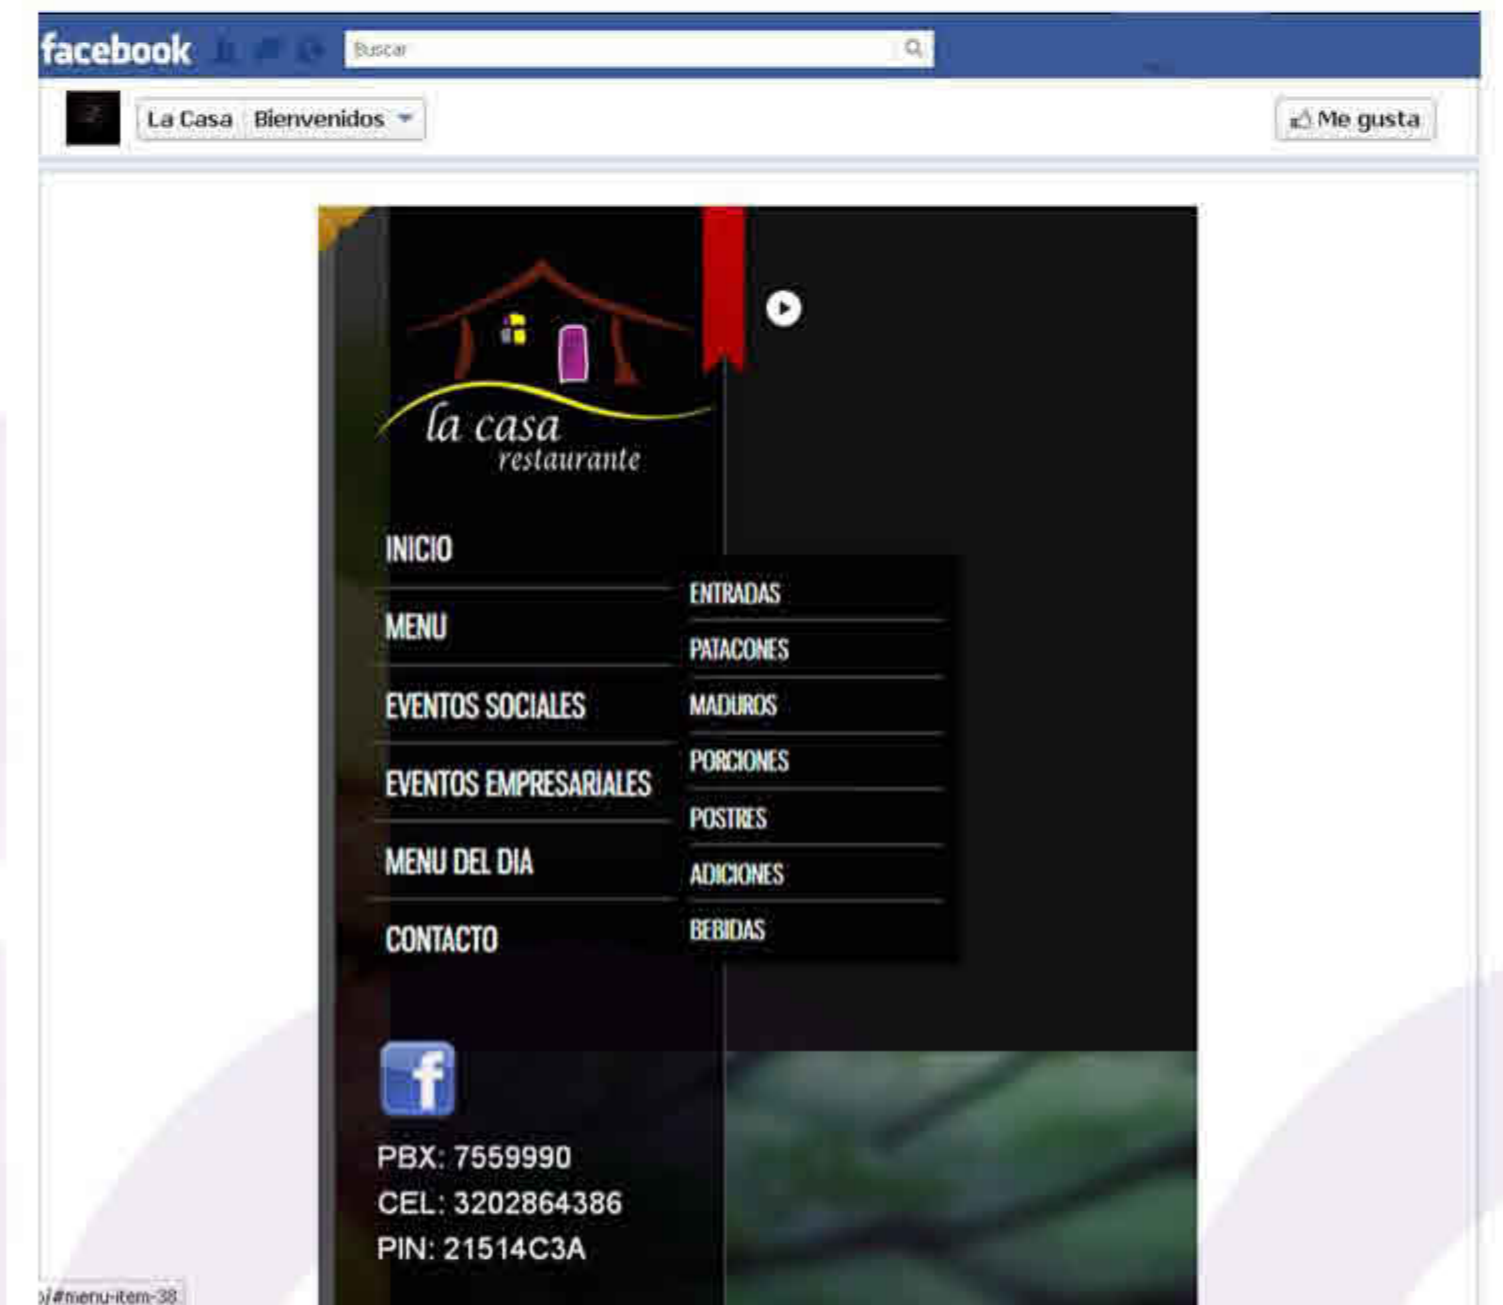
facebook

Buscar

La Casa Bienvenidos

Me gusta

la casa
restaurante

INICIO

MENU

EVENTOS SOCIALES

EVENTOS EMPRESARIALES

MENU DEL DIA

CONTACTO

ENTRADAS

PATACONES

MADUROS

PORCIONES

POSTRES

ADICIONES

BEBIDAS

f

PBX: 7559990
CEL: 3202864386
PIN: 21514C3A

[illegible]/#menu-item-38